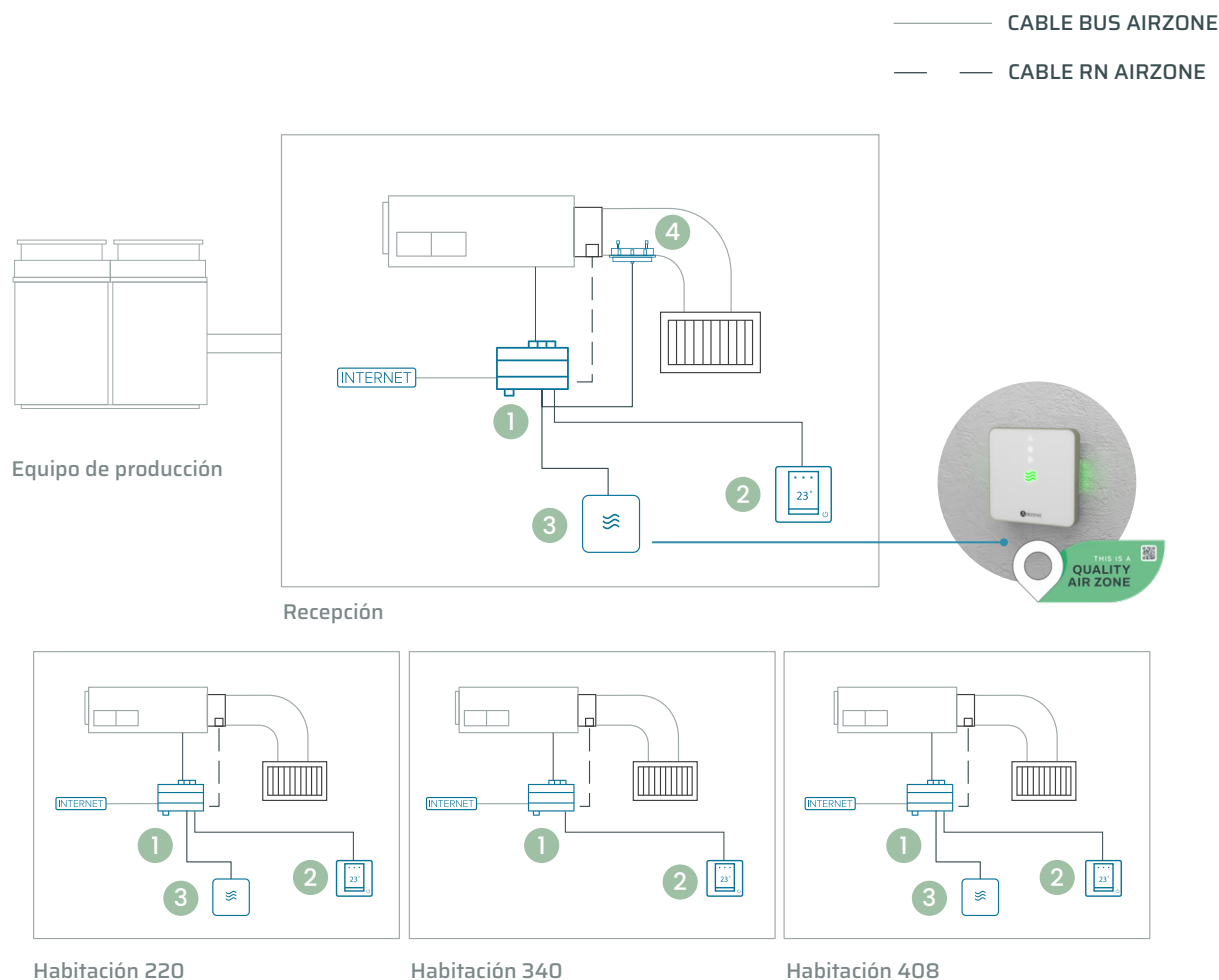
CABLE BUS AIRZONE

CABLE RN AIRZONE

4

INTERNET

1

2

23°

3

THIS IS A QUALITY AIR ZONE

Equipo de producción

Recepción

INTERNET

1

3

2

23°

Habitación 220

INTERNET

1

2

23°

Habitación 340

INTERNET

1

3

2

23°

Habitación 408